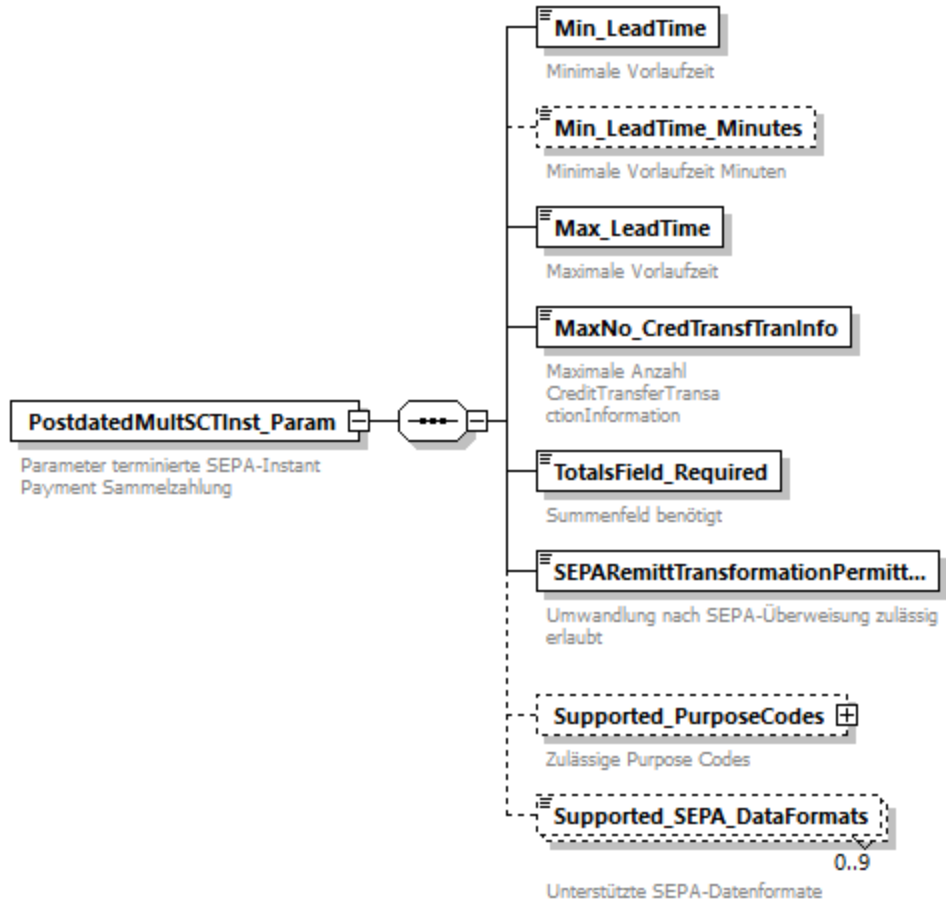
PostdatedMultSCTInst_Param

Parameter terminierte SEPA-Instant Payment Sammelzahlung

Min_LeadTime

Minimale Vorlaufzeit

Min_LeadTime_Minutes

Minimale Vorlaufzeit Minuten

Max_LeadTime

Maximale Vorlaufzeit

MaxNo_CredTransfTranInfo

Maximale Anzahl CreditTransferTransa ctionInformation

TotalsField_Required

Summenfeld benötigt

SEPARemittTransformationPermitt...

Umwandlung nach SEPA-Überweisung zulässig erlaubt

Supported_PurposeCodes

Zulässige Purpose Codes

Supported_SEPA_DataFormats

0..9

Unterstützte SEPA-Datenformate